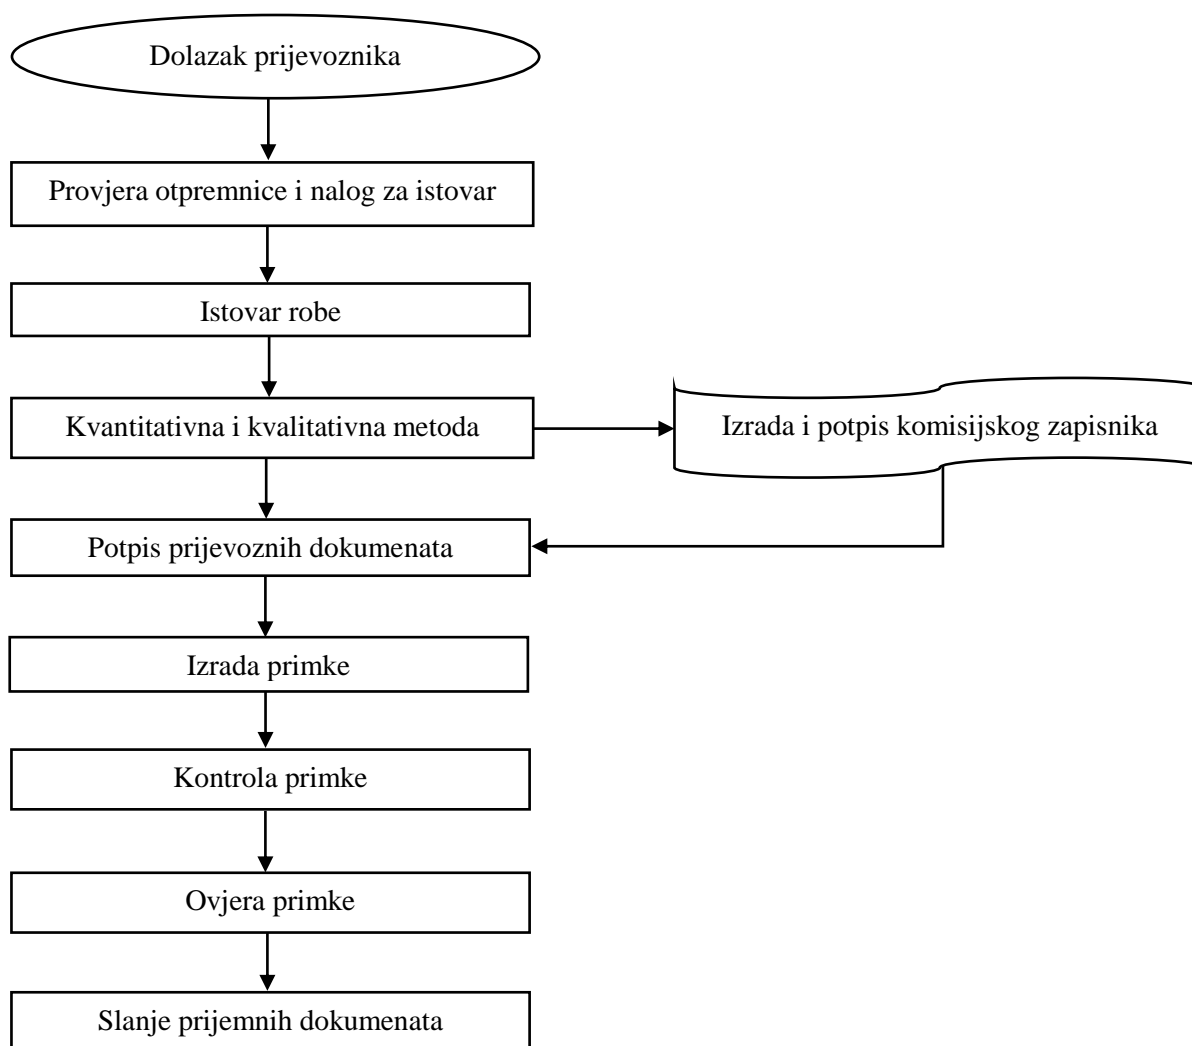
Dolazak prijevoznika

Provjera otpremnice i nalog za istovar

Istovar robe

Kvantitativna i kvalitativna metoda

Izrada i potpis komisijskog zapisnika

Potpis prijevoznih dokumenata

Izrada primke

Kontrola primke

Ovjera primke

Slanje prijemnih dokumenata